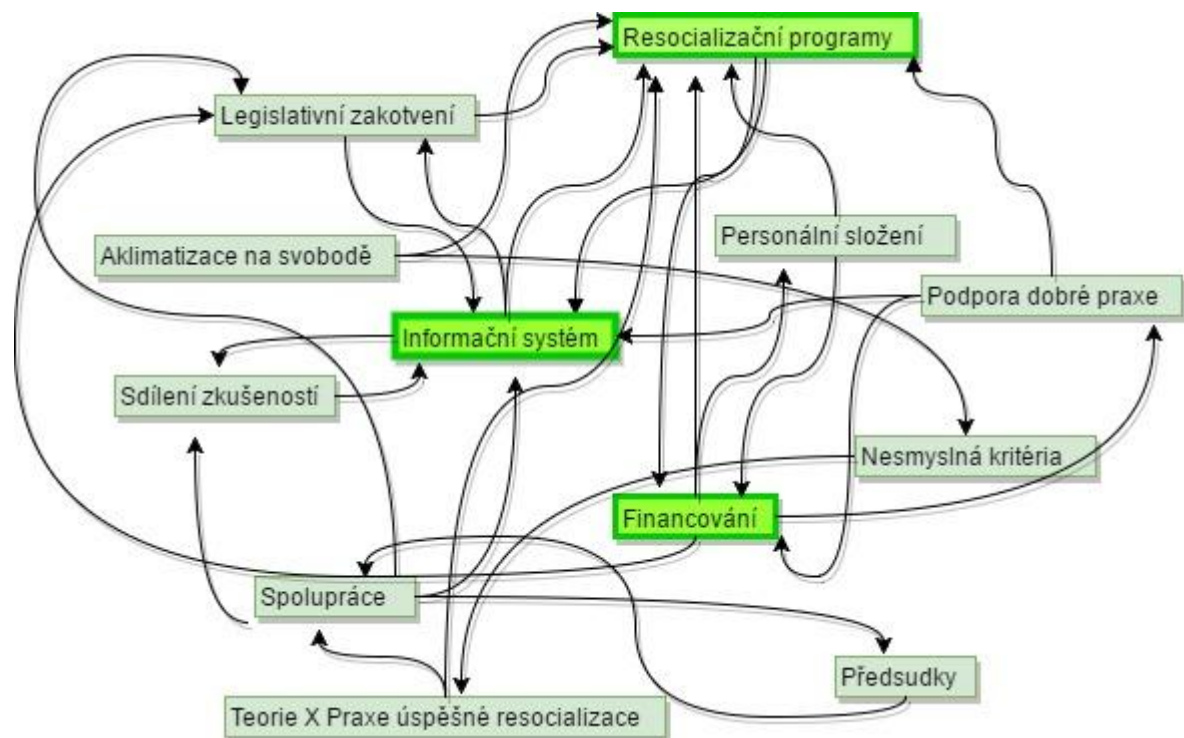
Resocializační programy

Legislativní zakotvení

Personální složení

Aklimatizace na svobodě

Podpora dobré praxe

Informační systém

Sdílení zkušeností

Nesmyslná kritéria

Financování

Spolupráce

Předsudky

Teorie X Praxe úspěšné resocializace